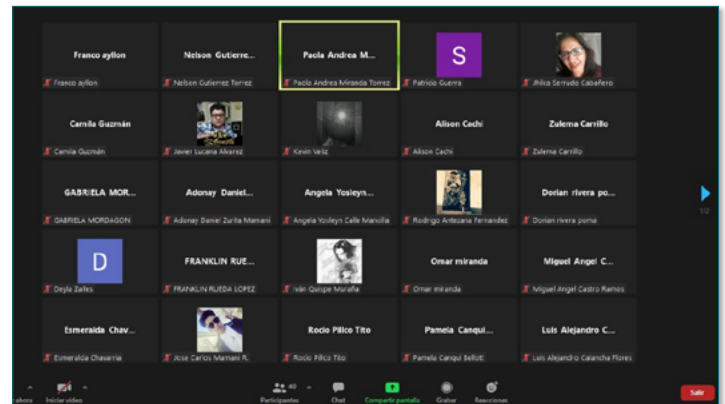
Franco aylion
Franco aylion

Nelson Gutierre...
Nelson Gutierrez Torrez

Paola Andrea M...
Paola Andrea Miranda Torrez

S
Patricio Guerra

Jhilca Serrudo Cabañero

Camila Guzmán
Camila Guzmán

Javier Lucana Alvarez

Kevin Veliz

Alison Cechi
Alison Cechi

Zulema Carrillo
Zulema Carrillo

GABRIELA MOR...
GABRIELA MORDAGON

Adonay Daniel...
Adonay Daniel Zurita Mamani

Angela Yosleyn...
Angela Yosleyn Calle Mancilla

Rodrigo Antezana Fernandez

Dorian rivera po...
Dorian rivera poma

1/2

D
Deyla Zaites

FRANKLIN RUE...
FRANKLIN RUEDA LOPEZ

Iván Quispe Muraña

Omar miranda
Omar miranda

Miguel Angel C...
Miguel Angel Castro Ramos

Esmeralda Chav...
Esmeralda Chavarria

Jose Carlos Mamani R.

Rocio Pillco Tito
Rocio Pillco Tito

Pamela Canqui...
Pamela Canqui Bellott

Luis Alejandro C...
Luis Alejandro Calancha Flores

rabora Iniciar video Participantes 40 Chat Compartir pantalla Grabar Reacciones Salir